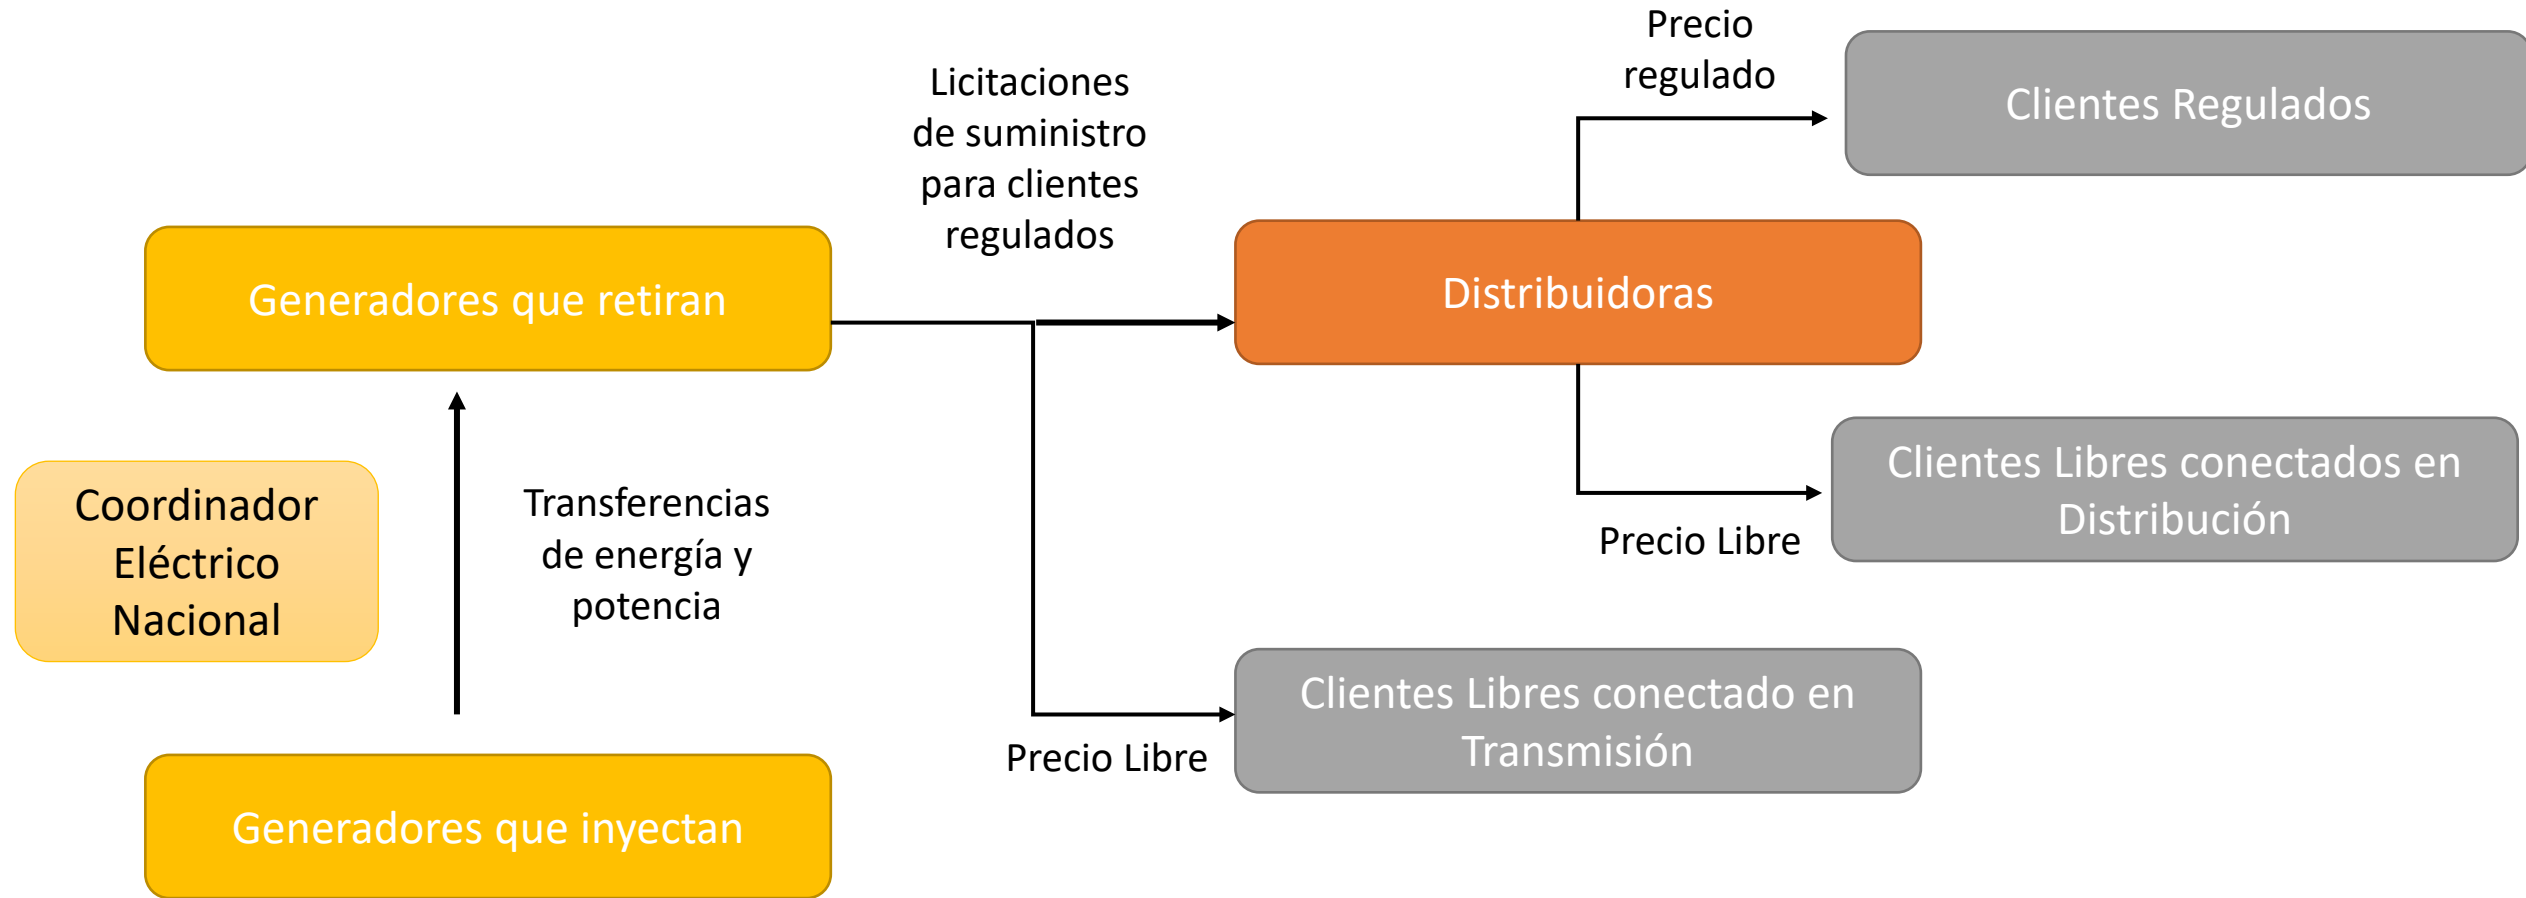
Precio regulado

Clientes Regulados

Licitaciones de suministro para clientes regulados

Generadores que retiran

Distribuidoras

Clientes Libres conectados en Distribución

Precio Libre

Coordinador Eléctrico Nacional

Transferencias de energía y potencia

Clientes Libres conectado en Transmisión

Precio Libre

Generadores que inyectan